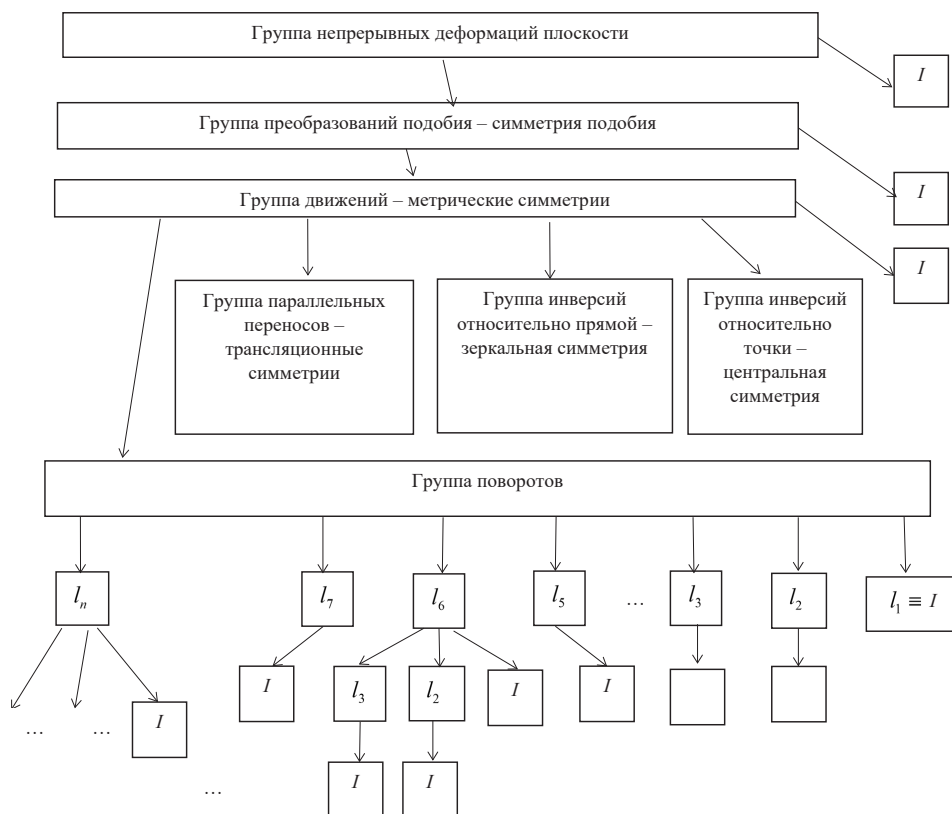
Группа непрерывных деформаций плоскости

$I$

Группа преобразований подобия – симметрия подобия

$I$

Группа движений – метрические симметрии

$I$

Группа параллельных переносов – трансляционные симметрии

Группа инверсий относительно прямой – зеркальная симметрия

Группа инверсий относительно точки – центральная симметрия

Группа поворотов

$l_n$

$l_7$

$l_6$

$l_5$

…

$l_3$

$l_2$

$l_1 \equiv I$

… … $I$

$I$

$l_3$

$l_2$

$I$

$I$

$I$

$I$

…